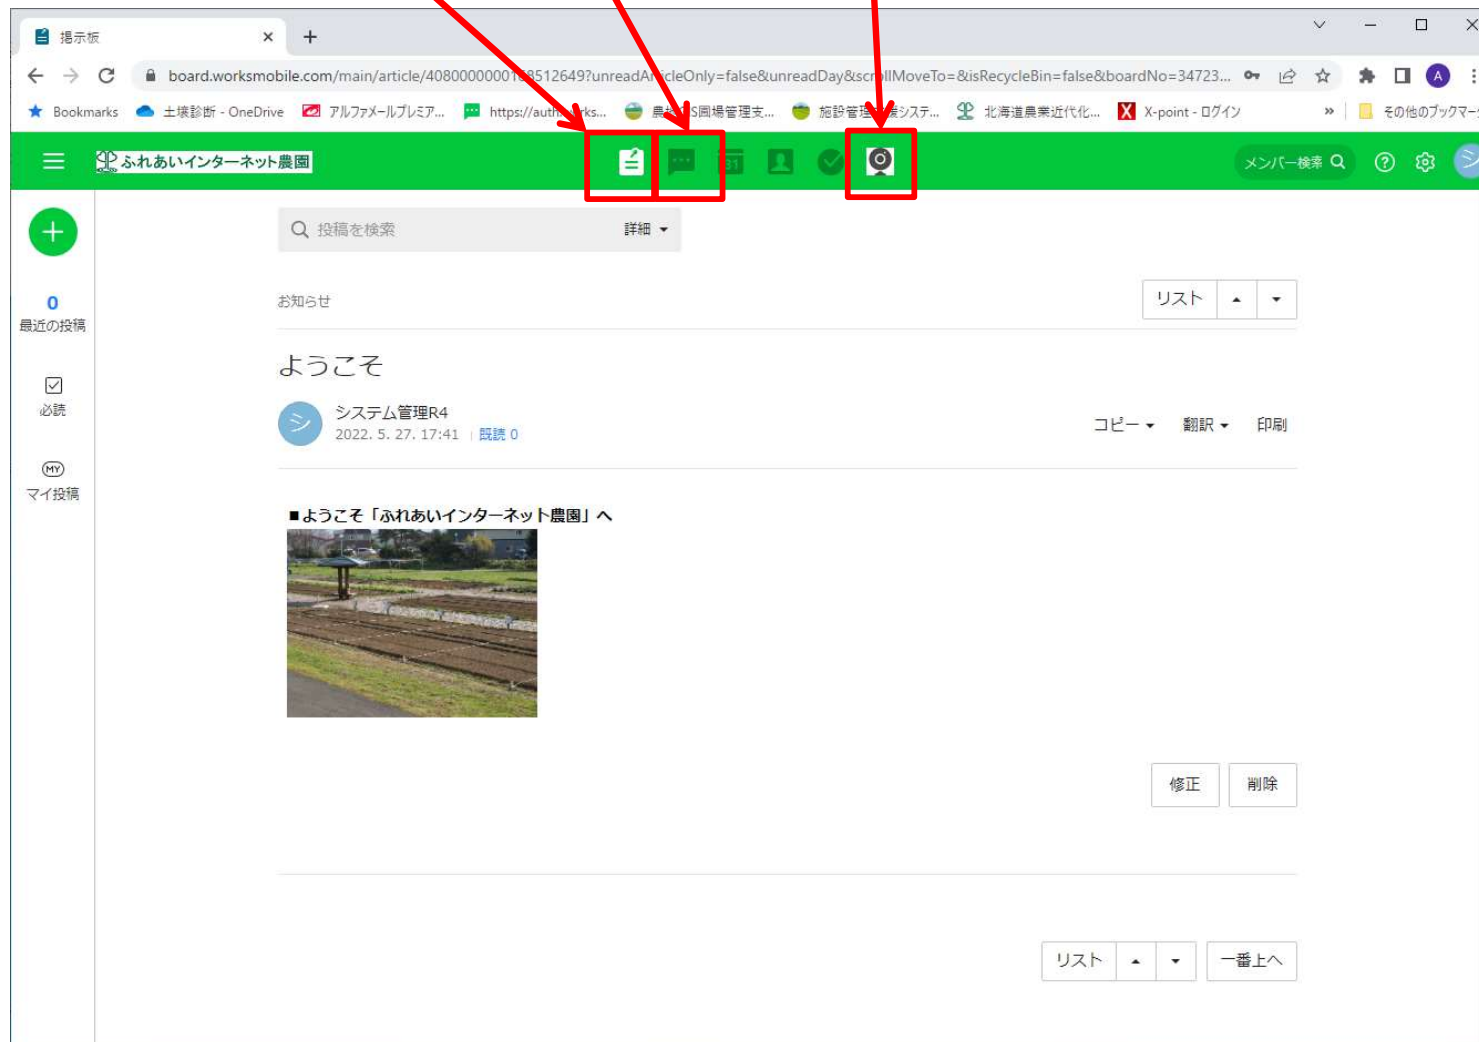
掲示板 ×
+

board.worksmobile.com/main/article/40800000001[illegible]8512649?unreadA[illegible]cleOnly=false&unreadDay&scr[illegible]llMoveTo=&isRecycleBin=false&boardNo=34723...

Bookmarks　土壌診断 - OneDrive　アルファメールプレミア...　https://auth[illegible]ks...　農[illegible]S圃場管理支...　施設管理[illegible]システ...　北海道農業近代化...　X-point - ログイン　»　その他のブックマー

ふれあいインターネット農園

メンバー検索

投稿を検索　詳細

0
最近の投稿

必読

MY
マイ投稿

お知らせ

リスト

ようこそ

シ
システム管理R4
2022. 5. 27. 17:41 | 既読 0

コピー　翻訳　印刷

■ようこそ「ふれあいインターネット農園」へ

修正　削除

リスト　一番上へ